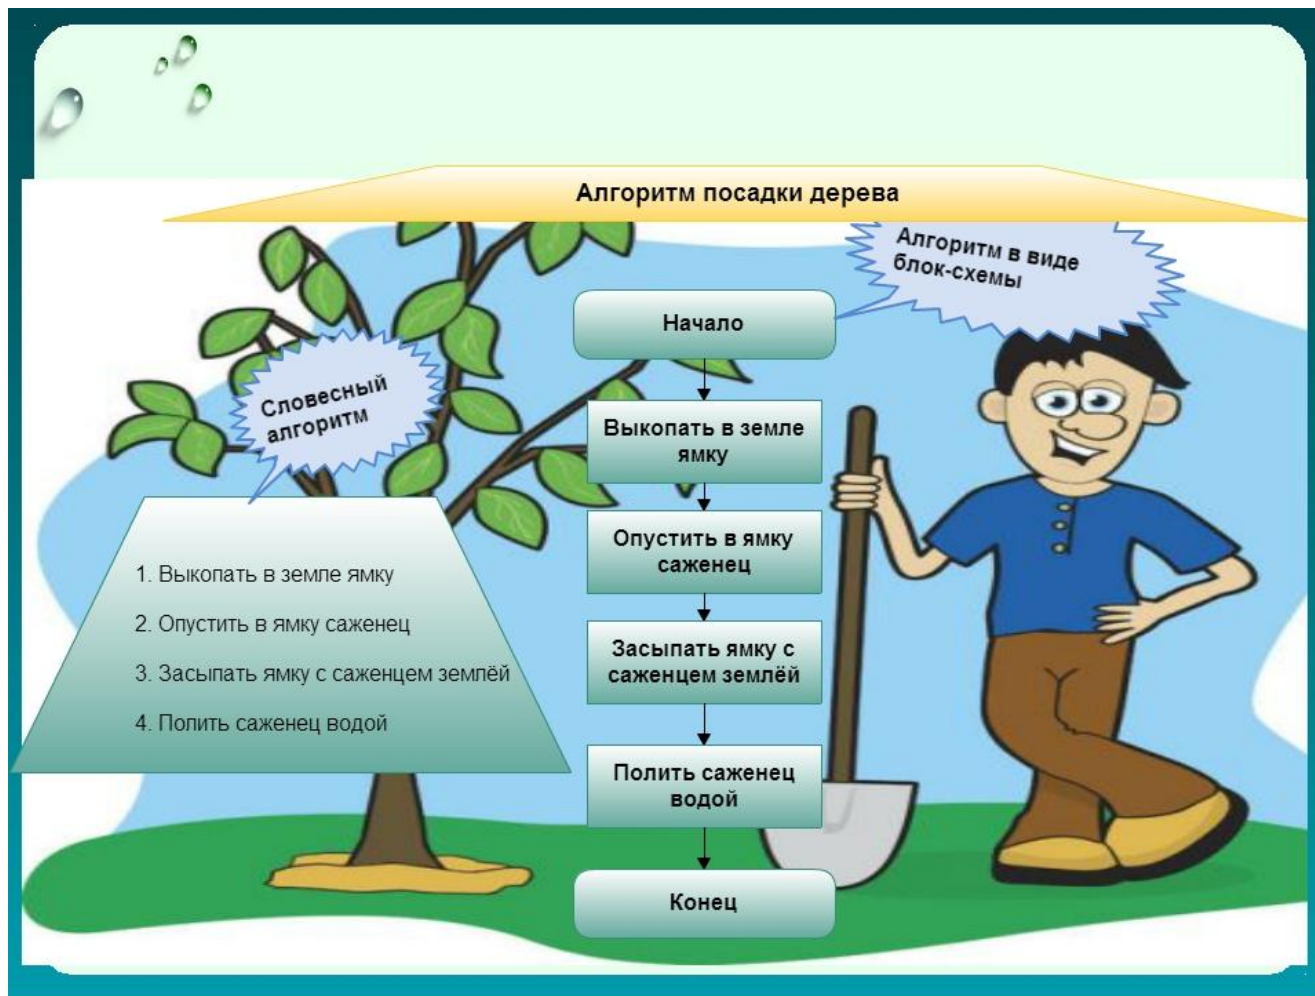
Алгоритм посадки дерева

Алгоритм в виде блок-схемы

Словесный алгоритм

1. Выкопать в земле ямку
2. Опустить в ямку саженец
3. Засыпать ямку с саженцем землёй
4. Полить саженец водой

Начало

Выкопать в земле ямку

Опустить в ямку саженец

Засыпать ямку с саженцем землёй

Полить саженец водой

Конец